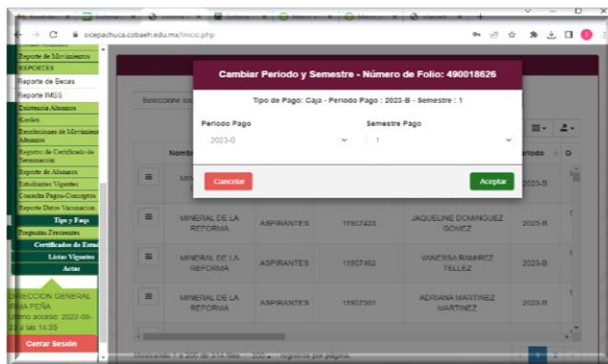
sicepachuca.cobaeh.edu.mx/inicio.php

Reporte de Movimientos
REPORTES
Reporte de Becas
Reporte IMSS
Existencia Alumnos
Kardex
Resoluciones de Movimientos Alumnos
Reporte de Certificado de Terminación
Reporte de Alumnos
Estudiantes Vigentes
Consulta Pagos-Conceptos
Reporte Datos Vacunacion
Tipo y Pago
Preguntas Frecuentes
Certificados de Estu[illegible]
Listas Vigentes
Actas
DIRECCION GENERAL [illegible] PEÑA
Último acceso: 2022-06-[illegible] a las 14:35
Cerrar Sesión

Cambiar Periodo y Semestre - Número de Folio: 490018626
Tipo de Pago: Caja - Periodo Pago : 2023-B - Semestre : 1
Periodo Pago
2023-B
Semestre Pago
1
Cancelar
Aceptar

Seleccione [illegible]
Nomb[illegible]
Periodo
MINERAL DE LA REFORMA | ASPIRANTES | 11907425 | JAQUELINE DOMINGUEZ GOMEZ | 2023-B
MINERAL DE LA REFORMA | ASPIRANTES | 11907462 | VANESSA RAMIREZ TELLEZ | 2023-B
MINERAL DE LA REFORMA | ASPIRANTES | 11907301 | ADRIANA MARTINEZ MARTINEZ | 2023-B

Mostrando 1 a 200 de 574 filas 200 registros por página